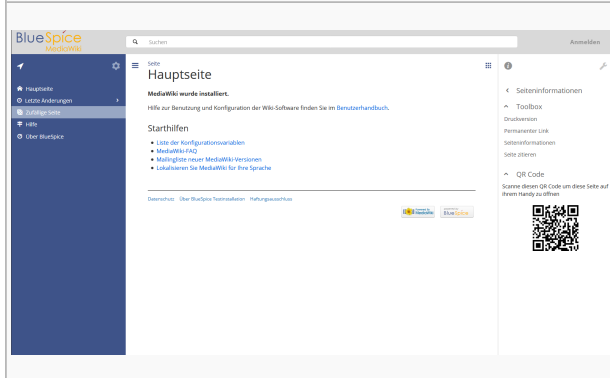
BlueSpice MediaWiki

Suchen

Anmelden

Hauptseite
Letzte Änderungen
Zufällige Seite
Hilfe
Über BlueSpice

Seite
Hauptseite

MediaWiki wurde installiert.

Hilfe zur Benutzung und Konfiguration der Wiki-Software finden Sie im Benutzerhandbuch.

Starthilfen

- Liste der Konfigurationsvariablen
- MediaWiki-FAQ
- Mailingliste neuer MediaWiki-Versionen
- Lokalisieren Sie MediaWiki für Ihre Sprache

Datenschutz Über BlueSpice Testinstallation Haftungsausschluss

Powered by MediaWiki BlueSpice

Seiteninformationen

Toolbox
Druckversion
Permanenter Link
Seiteninformationen
Seite zitieren

QR Code
Scanne diesen QR Code um diese Seite auf Ihrem Handy zu öffnen